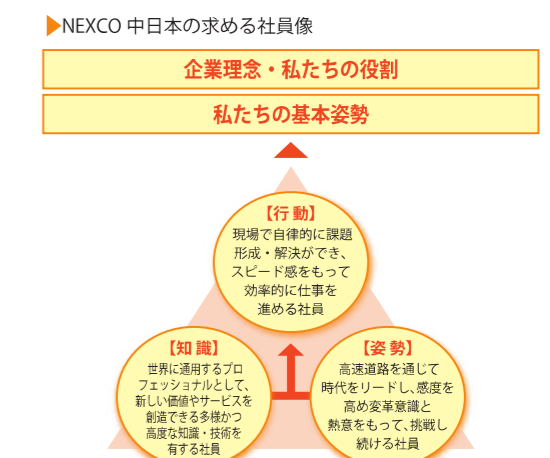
NEXCO 中日本の求める社員像

企業理念・私たちの役割

私たちの基本姿勢

【行 動】
現場で自律的に課題形成・解決ができ、スピード感をもって効率的に仕事を進める社員

【知 識】
世界に通用するプロフェッショナルとして、新しい価値やサービスを創造できる多様かつ高度な知識・技術を有する社員

【姿 勢】
高速道路を通じて時代をリードし、感度を高め変革意識と熱意をもって、挑戦し続ける社員